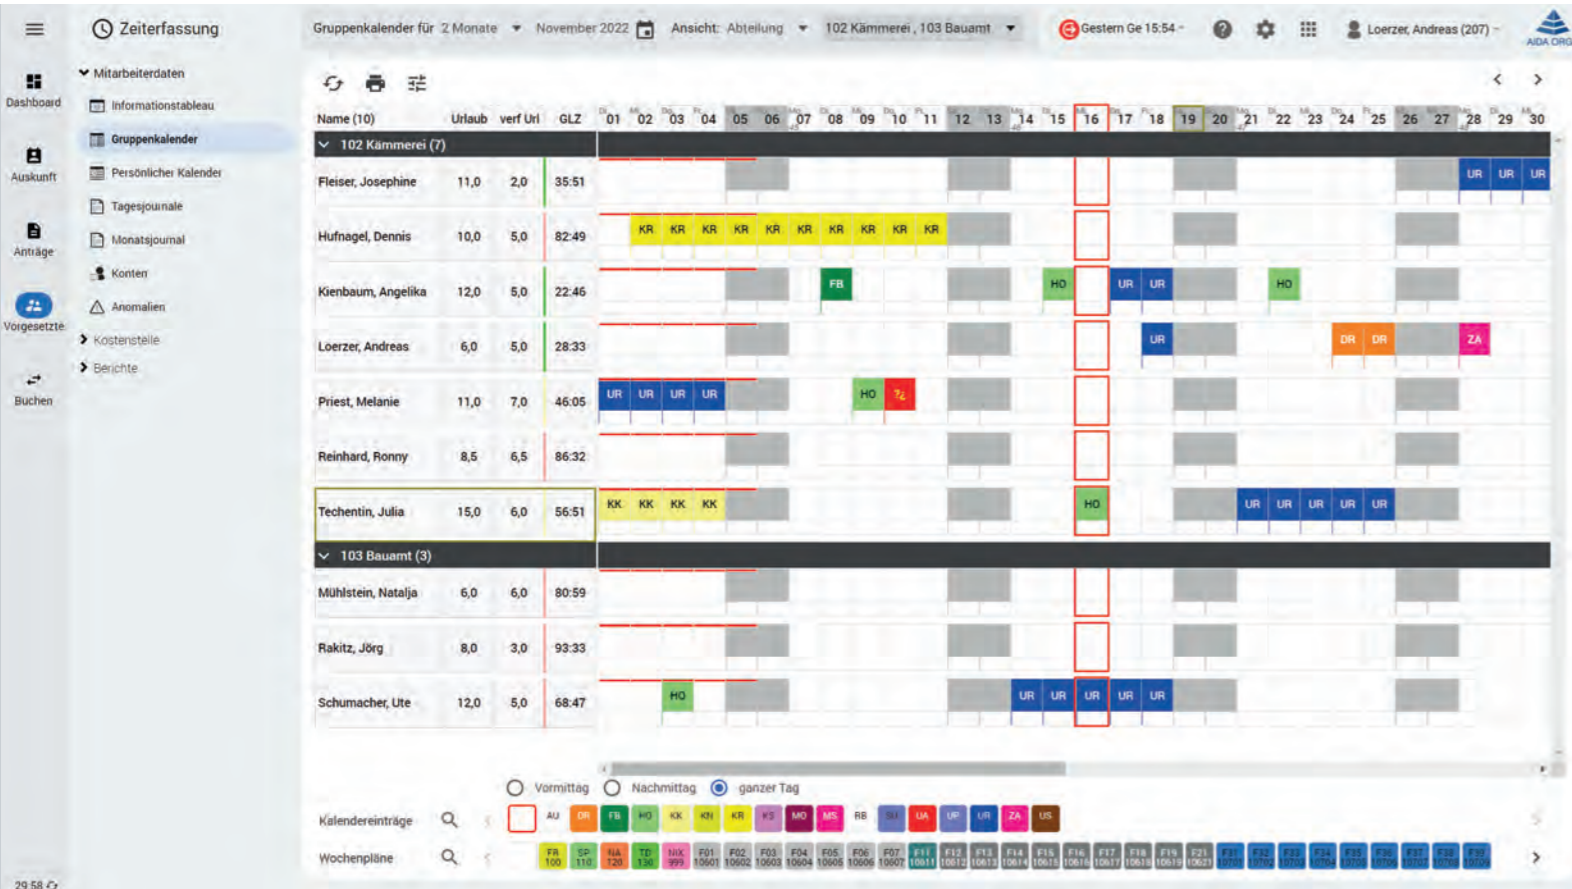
Zeiterfassung

Gruppenkalender für 2 Monate November 2022 Ansicht: Abteilung 102 Kämmerei, 103 Bauamt Gestern Ge 15:54 Loerzer, Andreas (207) AIDA ORGA

Dashboard
Auskunft
Anträge
Vorgesetzte
Buchen

Mitarbeiterdaten
Informationstableau
Gruppenkalender
Persönlicher Kalender
Tagesjournale
Monatsjournal
Konten
Anomalien
Kostenstelle
Berichte

| Name (10) | Urlaub | verf Url | GLZ | 01 | 02 | 03 | 04 | 05 | 06 | 07 | 08 | 09 | 10 | 11 | 12 | 13 | 14 | 15 | 16 | 17 | 18 | 19 | 20 | 21 | 22 | 23 | 24 | 25 | 26 | 27 | 28 | 29 | 30 |
|---|---|---|---|---|---|---|---|---|---|---|---|---|---|---|---|---|---|---|---|---|---|---|---|---|---|---|---|---|---|---|---|---|---|
| 102 Kämmerei (7) | | | | | | | | | | | | | | | | | | | | | | | | | | | | | | | | | |
| Fleiser, Josephine | 11,0 | 2,0 | 35:51 | | | | | | | | | | | | | | | | | | | | | | | | | | | | UR | UR | UR |
| Hufnagel, Dennis | 10,0 | 5,0 | 82:49 | | KR | KR | KR | KR | KR | KR | KR | KR | KR | KR | | | | | | | | | | | | | | | | | | | |
| Kienbaum, Angelika | 12,0 | 5,0 | 22:46 | | | | | | | | FB | | | | | | | HO | | UR | UR | | | | HO | | | | | | | | |
| Loerzer, Andreas | 6,0 | 5,0 | 28:33 | | | | | | | | | | | | | | | | | | UR | | | | | | DR | DR | | | ZA | | |
| Priest, Melanie | 11,0 | 7,0 | 46:05 | UR | UR | UR | UR | | | | | HO | ½ | | | | | | | | | | | | | | | | | | | | |
| Reinhard, Ronny | 8,5 | 6,5 | 86:32 | | | | | | | | | | | | | | | | | | | | | | | | | | | | | | |
| Techentin, Julia | 15,0 | 6,0 | 56:51 | KK | KK | KK | KK | | | | | | | | | | | | HO | | | | UR | UR | UR | UR | UR | | | | | | |
| 103 Bauamt (3) | | | | | | | | | | | | | | | | | | | | | | | | | | | | | | | | | |
| Mühlstein, Natalja | 6,0 | 6,0 | 80:59 | | | | | | | | | | | | | | | | | | | | | | | | | | | | | | |
| Rakitz, Jörg | 8,0 | 3,0 | 93:33 | | | | | | | | | | | | | | | | | | | | | | | | | | | | | | |
| Schumacher, Ute | 12,0 | 5,0 | 68:47 | | | HO | | | | | | | | | | | UR | UR | UR | UR | UR | | | | | | | | | | | | |

Vormittag Nachmittag ganzer Tag

Kalendereinträge AU DR FB HO KK KN KR KS MO MS RB SU UA UR UR ZA US

Wochenpläne FR 100 SP 110 NA 120 TD 130 NIX 999 F01 10601 F02 10602 F03 10603 F04 10604 F05 10605 F06 10606 F07 10607 F11 10611 F12 10612 F13 10613 F14 10614 F15 10615 F16 10616 F17 10617 F18 10618 F19 10619 F21 10621 F31 F32 F33 F34 F35 F36 F37 F38 F39

29:58